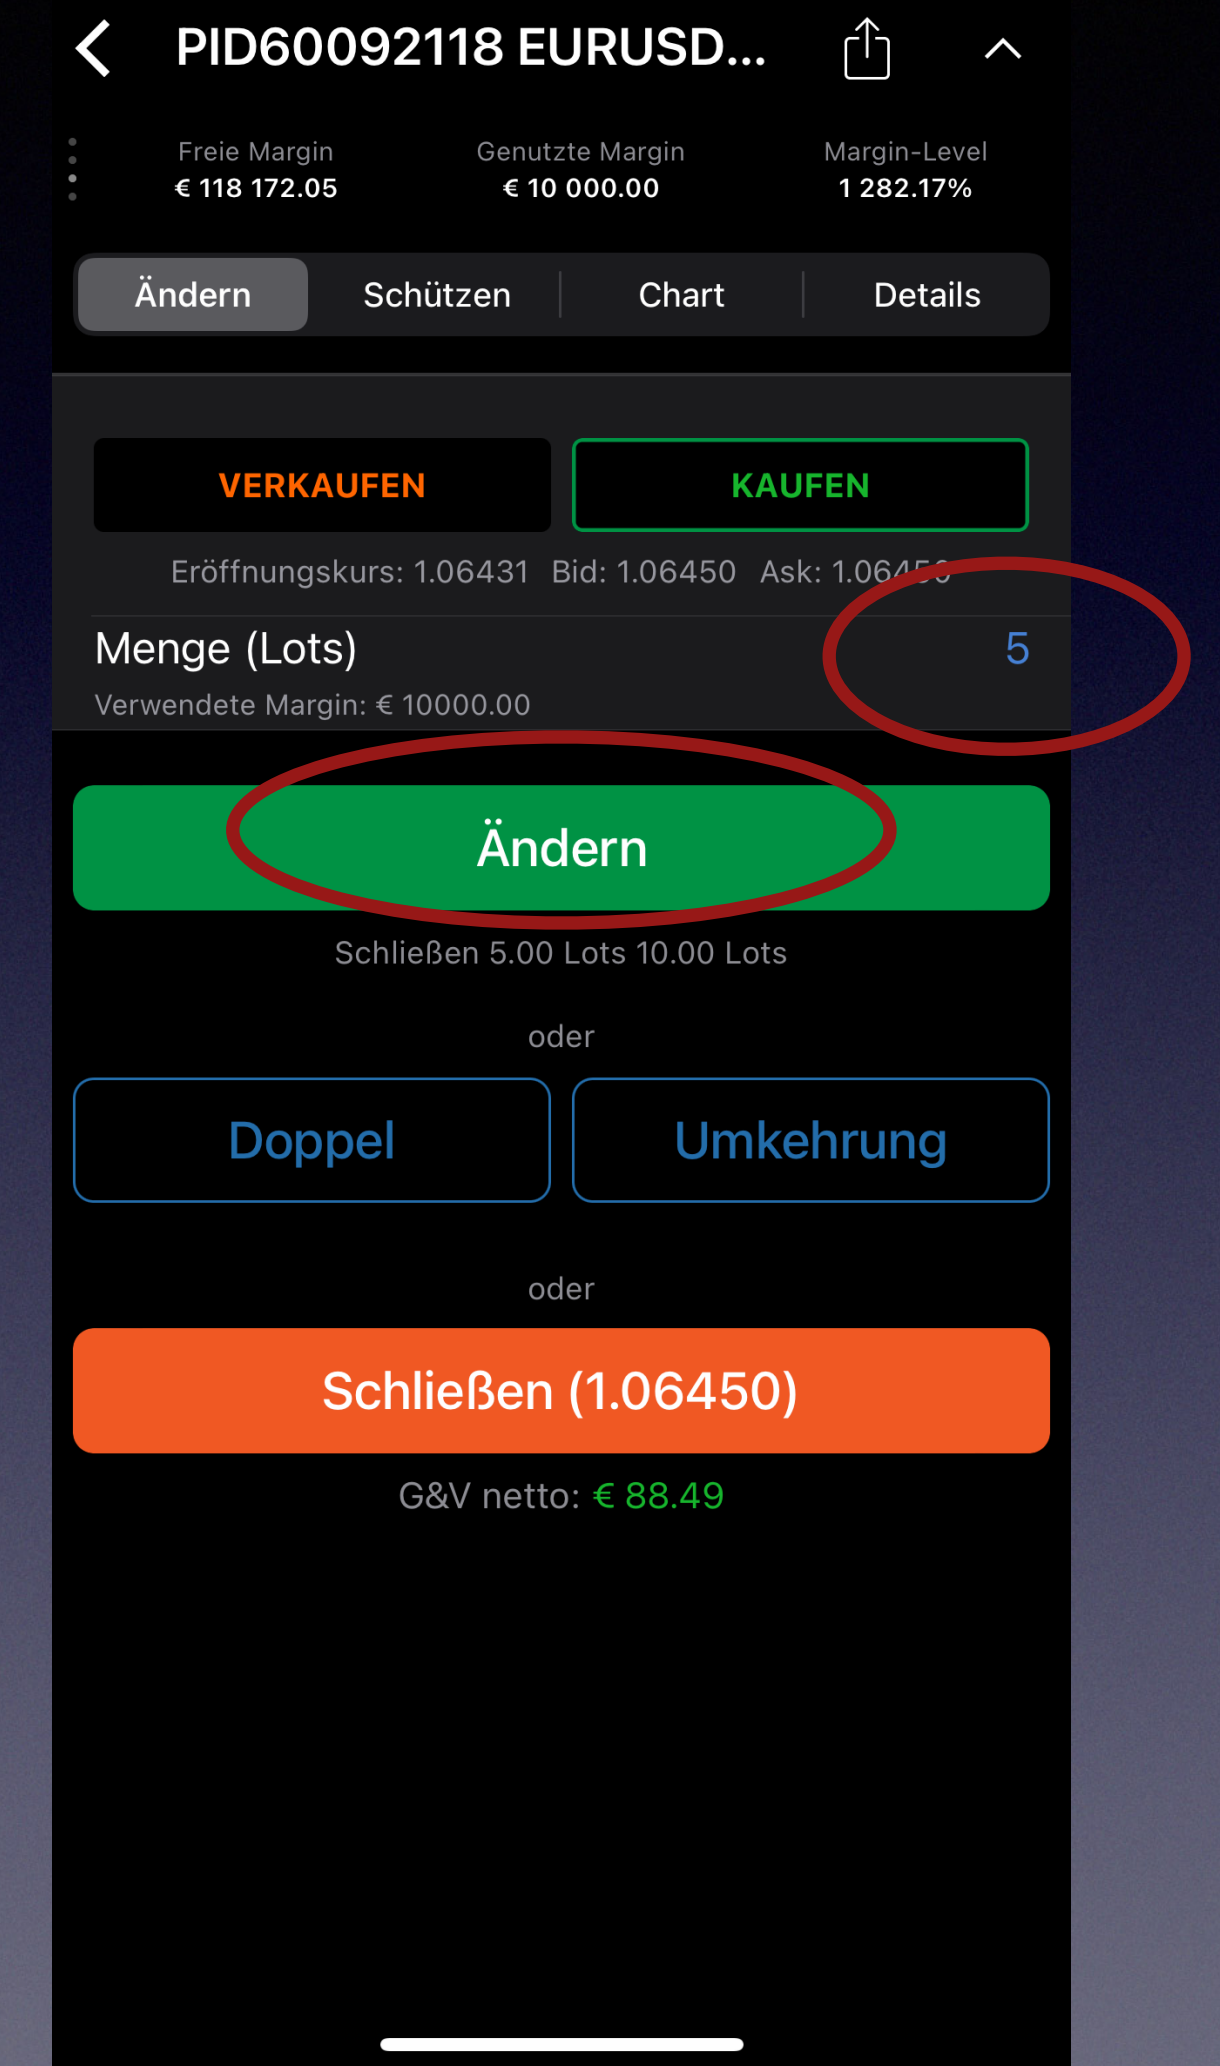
PID60092118 EURUSD...

Freie Margin
€ 118 172.05

Genutzte Margin
€ 10 000.00

Margin-Level
1 282.17%

Ändern | Schützen | Chart | Details

VERKAUFEN

KAUFEN

Eröffnungskurs: 1.06431 Bid: 1.06450 Ask: 1.064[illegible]

Menge (Lots)

5

Verwendete Margin: € 10000.00

Ändern

Schließen 5.00 Lots 10.00 Lots

oder

Doppel

Umkehrung

oder

Schließen (1.06450)

G&V netto: € 88.49